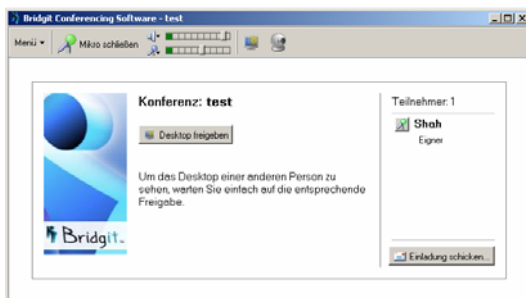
Bridgit Conferencing Software - test

Menü ▾ Mikro schließen

Konferenz: test

Desktop freigeben

Um das Desktop einer anderen Person zu sehen, warten Sie einfach auf die entsprechende Freigabe.

Bridgit.

Teilnehmer: 1

Shah

Eigner

Einladung schicken...